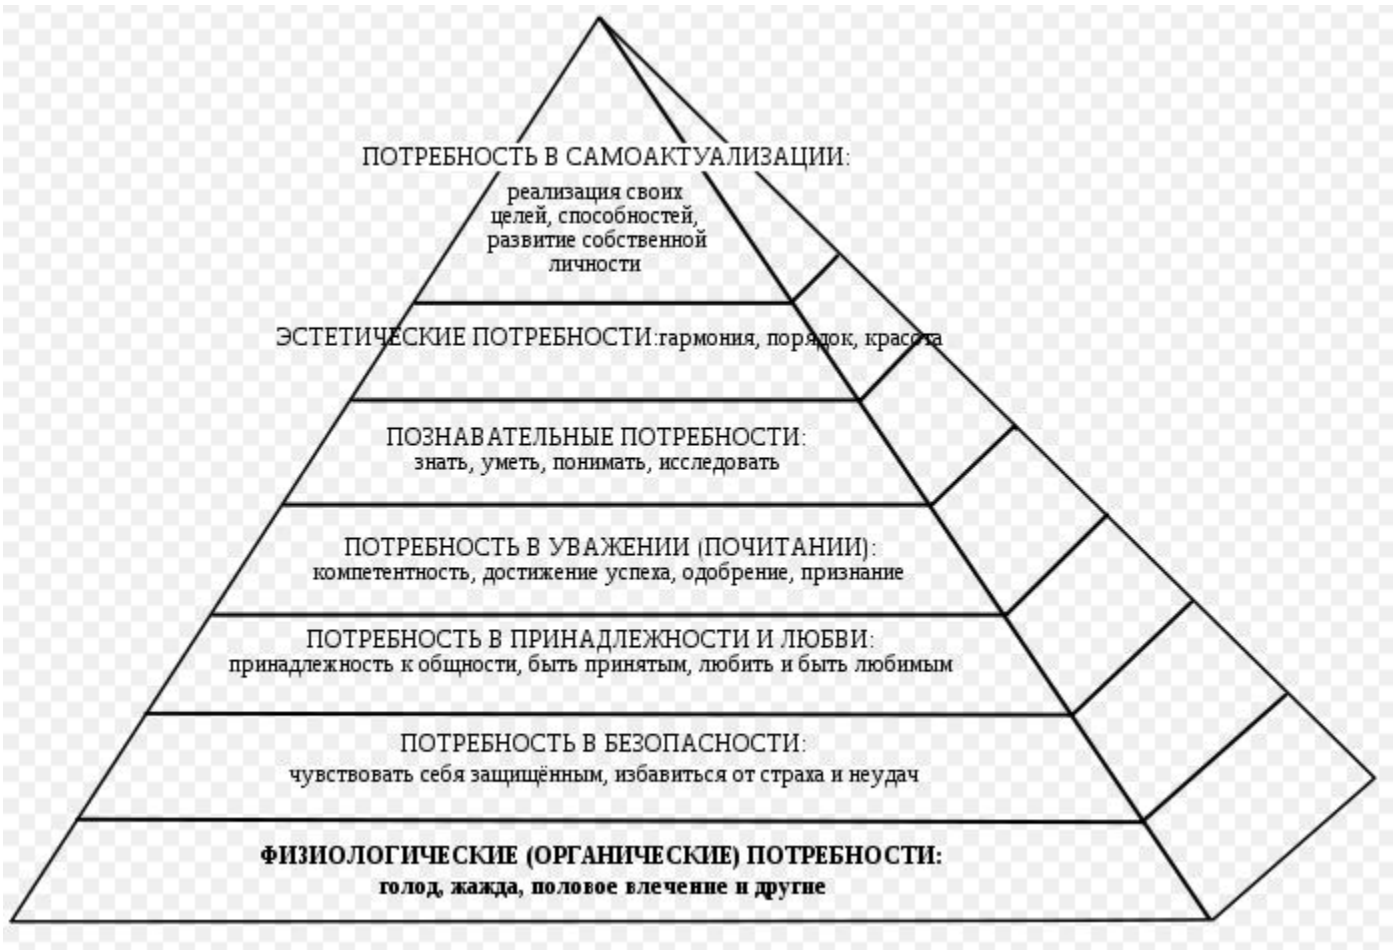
ПОТРЕБНОСТЬ В САМОАКТУАЛИЗАЦИИ:
реализация своих целей, способностей, развитие собственной личности

ЭСТЕТИЧЕСКИЕ ПОТРЕБНОСТИ:гармония, порядок, красота

ПОЗНАВАТЕЛЬНЫЕ ПОТРЕБНОСТИ:
знать, уметь, понимать, исследовать

ПОТРЕБНОСТЬ В УВАЖЕНИИ (ПОЧИТАНИИ):
компетентность, достижение успеха, одобрение, признание

ПОТРЕБНОСТЬ В ПРИНАДЛЕЖНОСТИ И ЛЮБВИ:
принадлежность к общности, быть принятым, любить и быть любимым

ПОТРЕБНОСТЬ В БЕЗОПАСНОСТИ:
чувствовать себя защищённым, избавиться от страха и неудач

ФИЗИОЛОГИЧЕСКИЕ (ОРГАНИЧЕСКИЕ) ПОТРЕБНОСТИ:
голод, жажда, половое влечение и другие